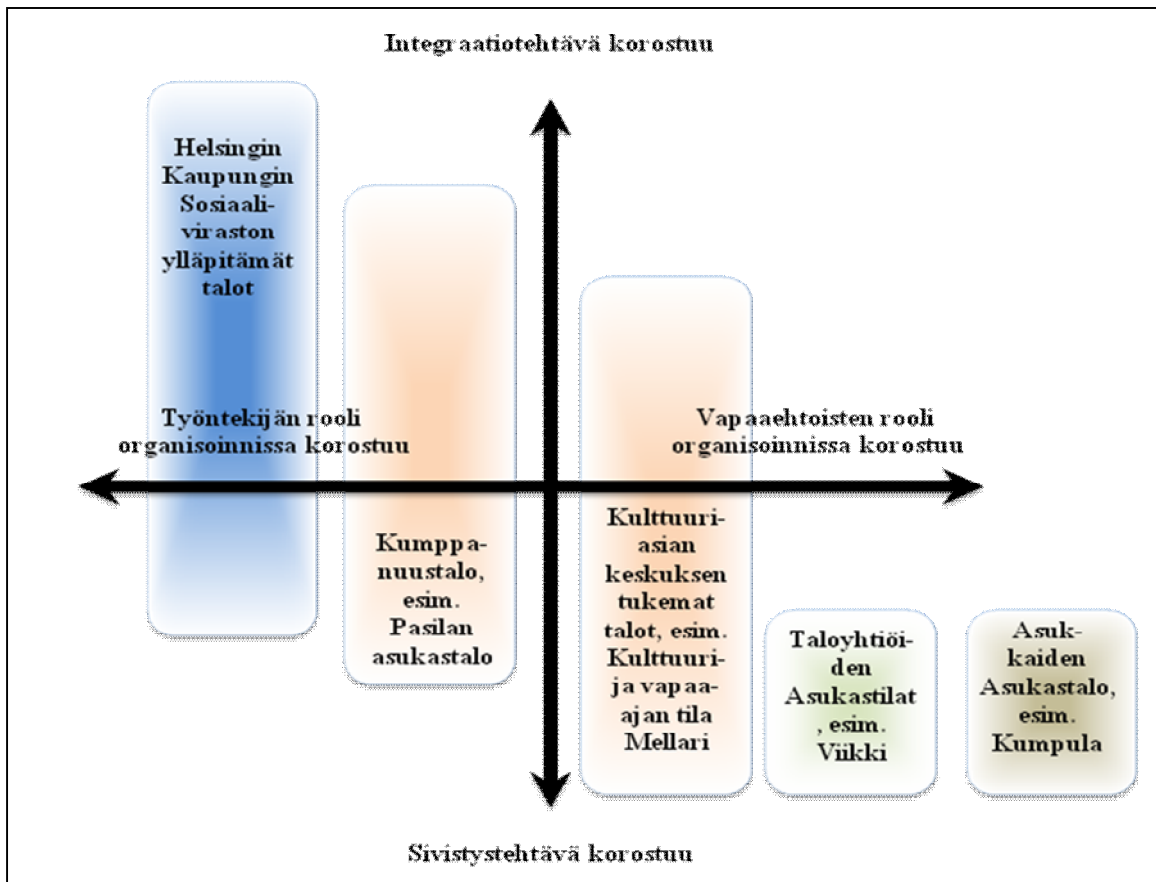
Integraatiotehtävä korostuu

Helsingin Kaupungin Sosiaaliviraston ylläpitämät talot

Työntekijän rooli organisoinnissa korostuu

Vapaaehtoisten rooli organisoinnissa korostuu

Kumppanuustalo, esim. Pasilan asukastalo

Kulttuuriasiankeskuksen tukemat talot, esim. Kulttuurija vapaa-ajan tila Mellari

Taloyhtiöiden Asukastilat, esim. Viikki

Asukkaiden Asukastalo, esim. Kumpula

Sivistystehtävä korostuu